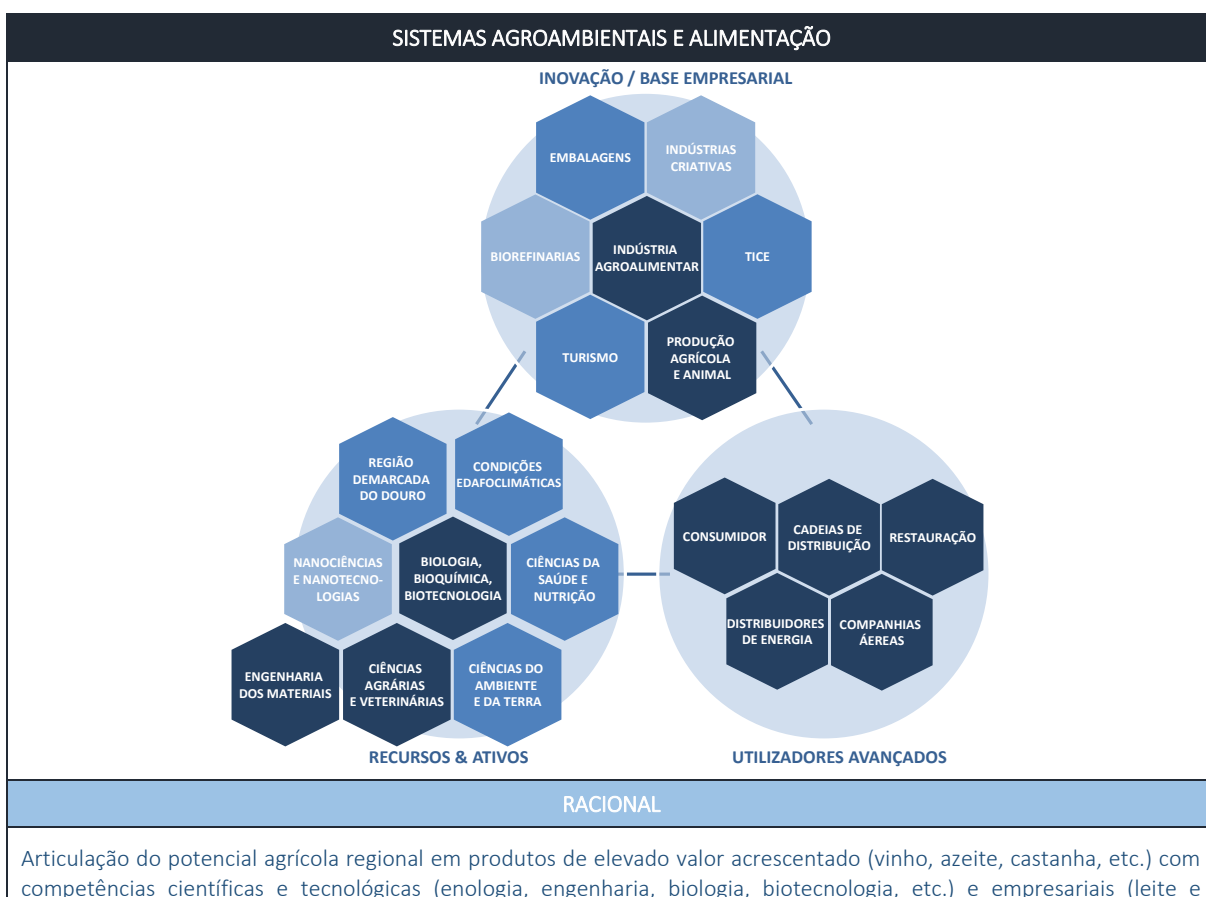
SISTEMAS AGROAMBIENTAIS E ALIMENTAÇÃO

INOVAÇÃO / BASE EMPRESARIAL

EMBALAGENS

INDÚSTRIAS CRIATIVAS

BIOREFINARIAS

INDÚSTRIA AGROALIMENTAR

TICE

TURISMO

PRODUÇÃO AGRÍCOLA E ANIMAL

REGIÃO DEMARCADA DO DOURO

CONDIÇÕES EDAFOCLIMÁTICAS

NANOCIÊNCIAS E NANOTECNOLOGIAS

BIOLOGIA, BIOQUÍMICA, BIOTECNOLOGIA

CIÊNCIAS DA SAÚDE E NUTRIÇÃO

ENGENHARIA DOS MATERIAIS

CIÊNCIAS AGRÁRIAS E VETERINÁRIAS

CIÊNCIAS DO AMBIENTE E DA TERRA

RECURSOS & ATIVOS

CONSUMIDOR

CADEIAS DE DISTRIBUIÇÃO

RESTAURAÇÃO

DISTRIBUIDORES DE ENERGIA

COMPANHIAS ÁEREAS

UTILIZADORES AVANÇADOS

RACIONAL

Articulação do potencial agrícola regional em produtos de elevado valor acrescentado (vinho, azeite, castanha, etc.) com competências científicas e tecnológicas (enologia, engenharia, biologia, biotecnologia, etc.) e empresariais (leite e